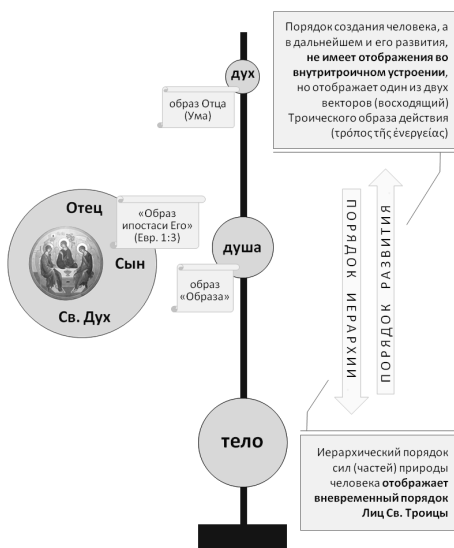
Порядок создания человека, а в дальнейшем и его развития, **не имеет отображения во внутритроичном устроении**, но отображает один из двух векторов (восходящий) Троического образа действия (τρόπος τῆς ἐνεργείας)

дух

образ Отца (Ума)

Отец

Сын

Св. Дух

«Образ ипостаси Его» (Евр. 1:3)

душа

образ «Образа»

ПОРЯДОК ИЕРАРХИИ

ПОРЯДОК РАЗВИТИЯ

тело

Иерархический порядок сил (частей) природы человека **отображает вневременный порядок Лиц Св. Троицы**